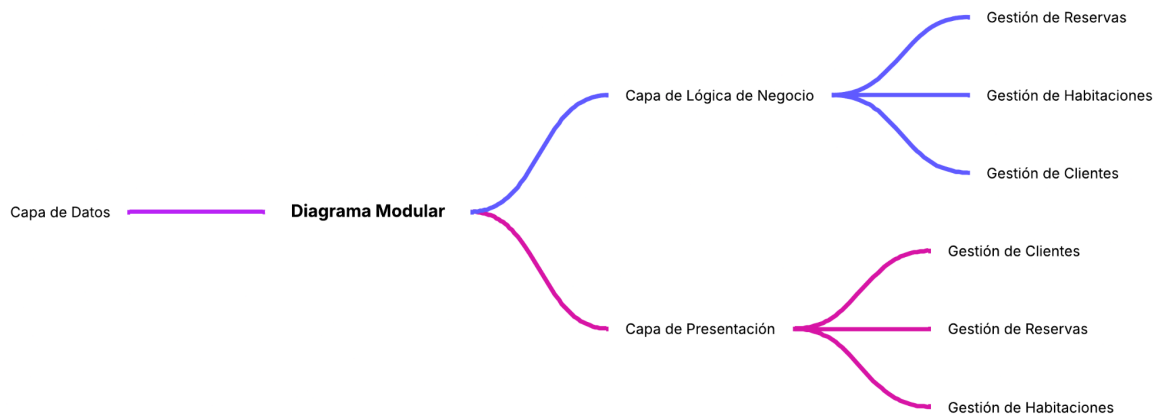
Capa de Datos

Diagrama Modular

Capa de Lógica de Negocio

Gestión de Reservas

Gestión de Habitaciones

Gestión de Clientes

Capa de Presentación

Gestión de Clientes

Gestión de Reservas

Gestión de Habitaciones